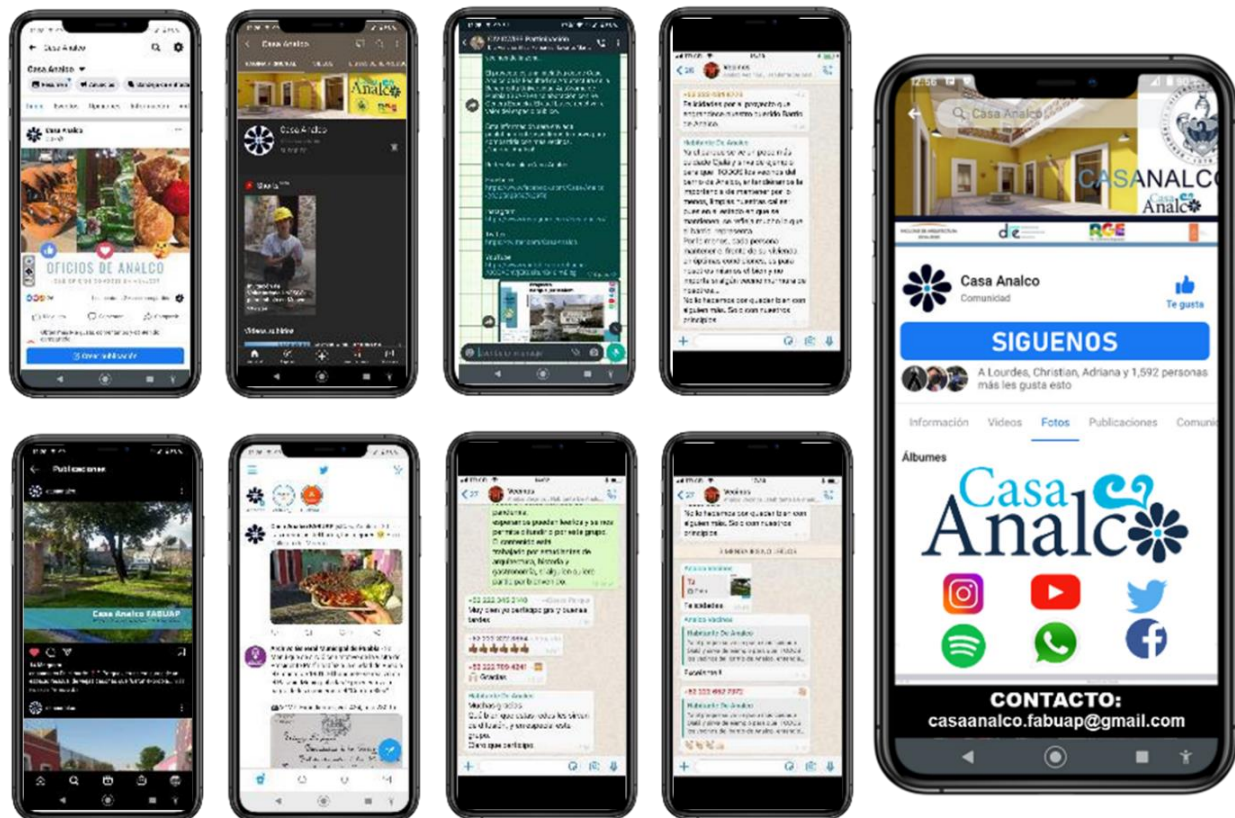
Casa Analco

Casa Analco

OFICIOS DE ANALCO

Casa Analco

Casa Analco FABUAP

Vecinos

Vecinos

Casa Analco

CASANALCO

Casa Analco
Comunidad

Te gusta

SIGUENOS

A Lourdes, Christian, Adriana y 1,592 personas más les gusta esto

Información Videos Fotos Publicaciones Comuni

Álbumes

Casa Analco

CONTACTO:
casaanalco.fabuap@gmail.com